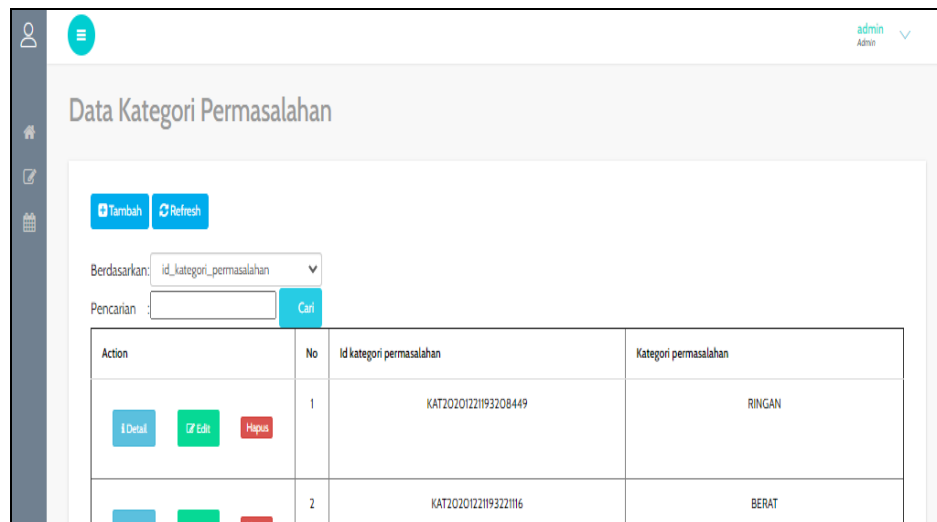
admin
Admin

Data Kategori Permasalahan

Tambah Refresh

Berdasarkan: id_kategori_permasalahan

Pencarian : Cari

| Action | No | Id kategori permasalahan | Kategori permasalahan |
|---|---|---|---|
| Detail Edit Hapus | 1 | KAT20201221193208449 | RINGAN |
| | 2 | KAT20201221193221116 | BERAT |